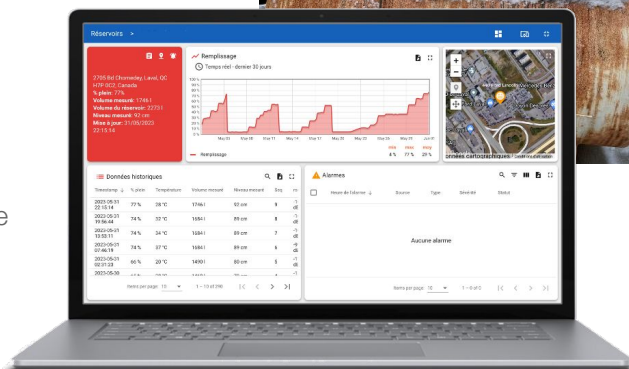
Réservoirs >

2705 Bd Chomedey, Laval, QC H7P 0C3, Canada
% plein: 77%
Volume mesuré: 1746 l
Volume du réservoir: 2273 l
Niveau mesuré: 92 cm
Mise à jour: 31/05/2023 22:15:14

Remplissage
Temps réel - dernier 30 jours

Remplissage

4 % 77 % 29 %

Données cartographiques

Données historiques

| Timestamp | % plein | Température | Volume mesuré | Niveau mesuré | Roj |
|---|---|---|---|---|---|
| 2023-05-31 22:15:14 | 77 % | 28 °C | 1746 l | 92 cm | 9 |
| 2023-05-31 19:56:44 | 74 % | 32 °C | 1684 l | 89 cm | 8 |
| 2023-05-31 13:53:11 | 74 % | 34 °C | 1684 l | 89 cm | 7 |
| 2023-05-31 07:46:19 | 74 % | 37 °C | 1684 l | 89 cm | 6 |
| 2023-05-31 02:31:23 | 66 % | 20 °C | 1490 l | 80 cm | 5 |
| 2023-05-30 | | | | | |

Items per page: 10 1 – 10 of 298

Alarmes

| Heure de l'alarme | Source | Type | Sévérité | Statut |
|---|---|---|---|---|

Aucune alarme

Items per page: 10 0 of 0